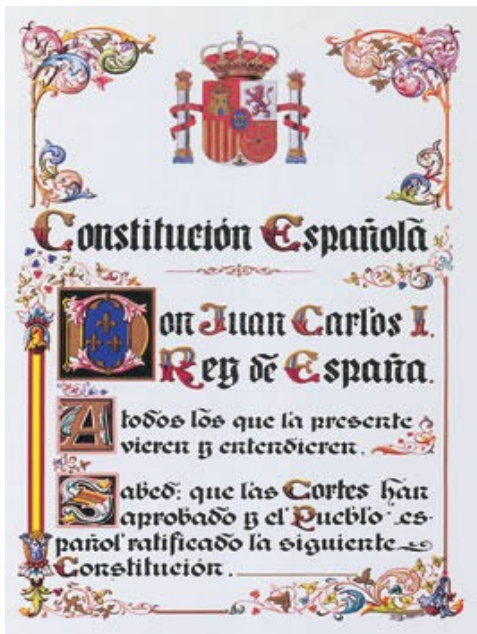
Constitución Española

Don Juan Carlos I, Rey de España.

A todos los que la presente vieren y entendieren,

Sabed: que las Cortes han aprobado y el Pueblo español ratificado la siguiente Constitución.